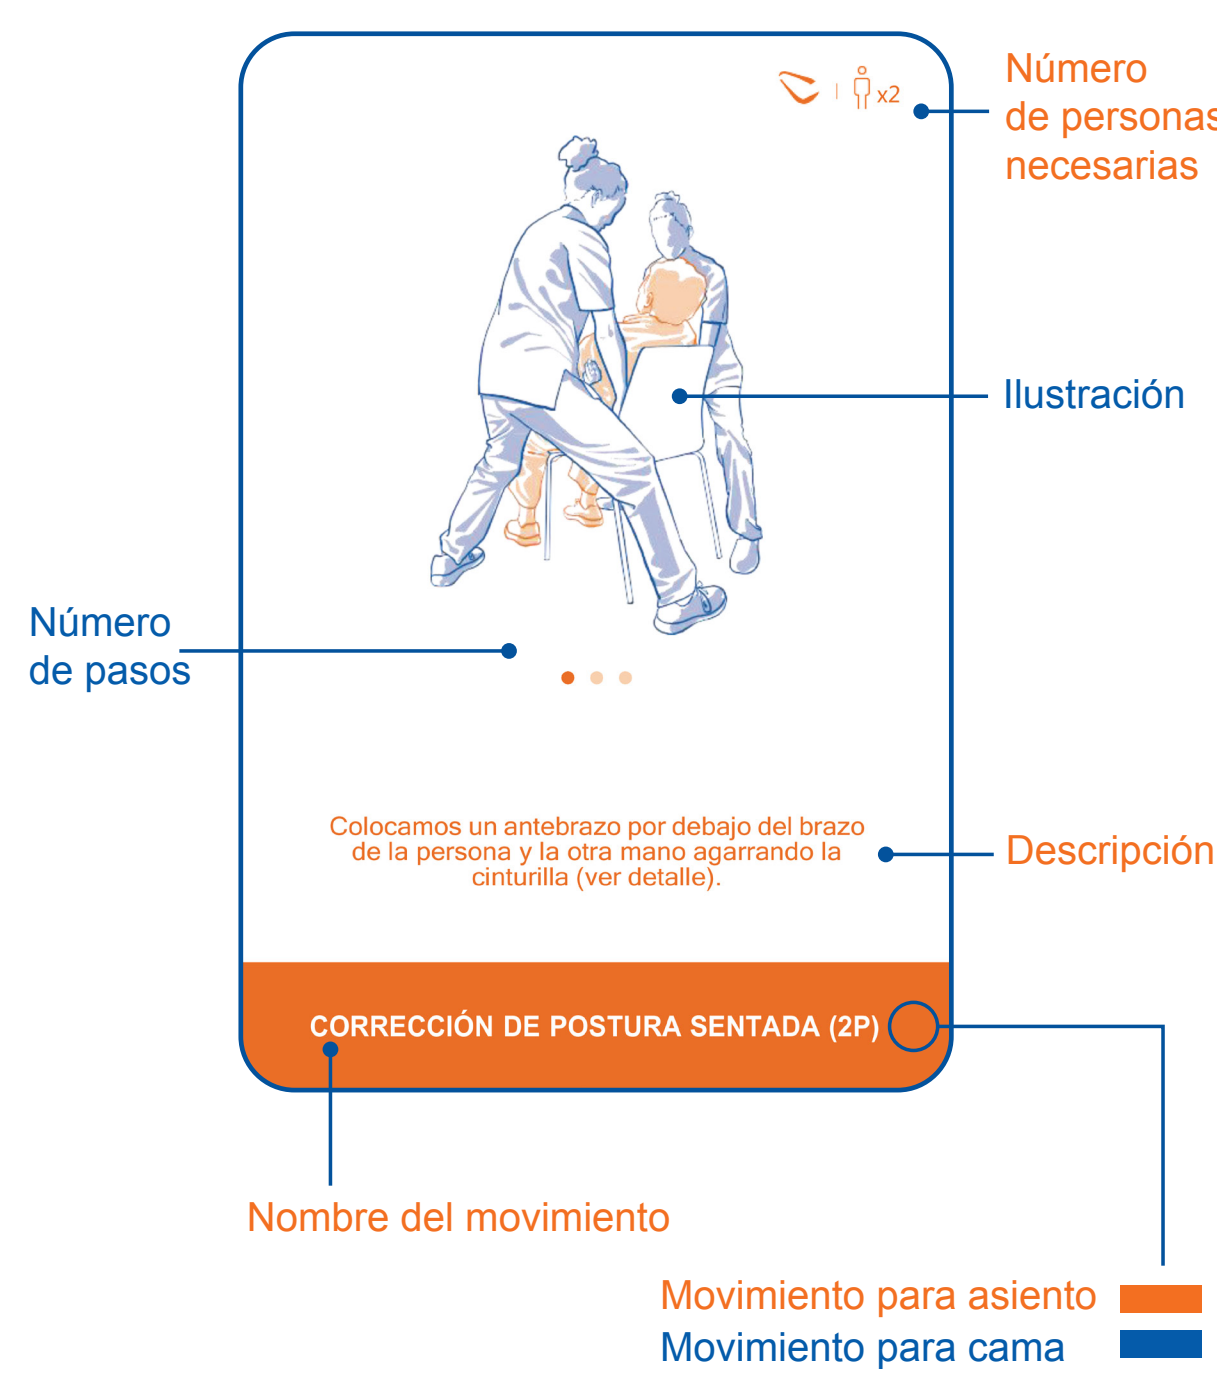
x2

Número de personas necesarias

Ilustración

Número de pasos

Colocamos un antebrazo por debajo del brazo de la persona y la otra mano agarrando la cinturilla (ver detalle).

Descripción

CORRECCIÓN DE POSTURA SENTADA (2P)

Nombre del movimiento

Movimiento para asiento
Movimiento para cama